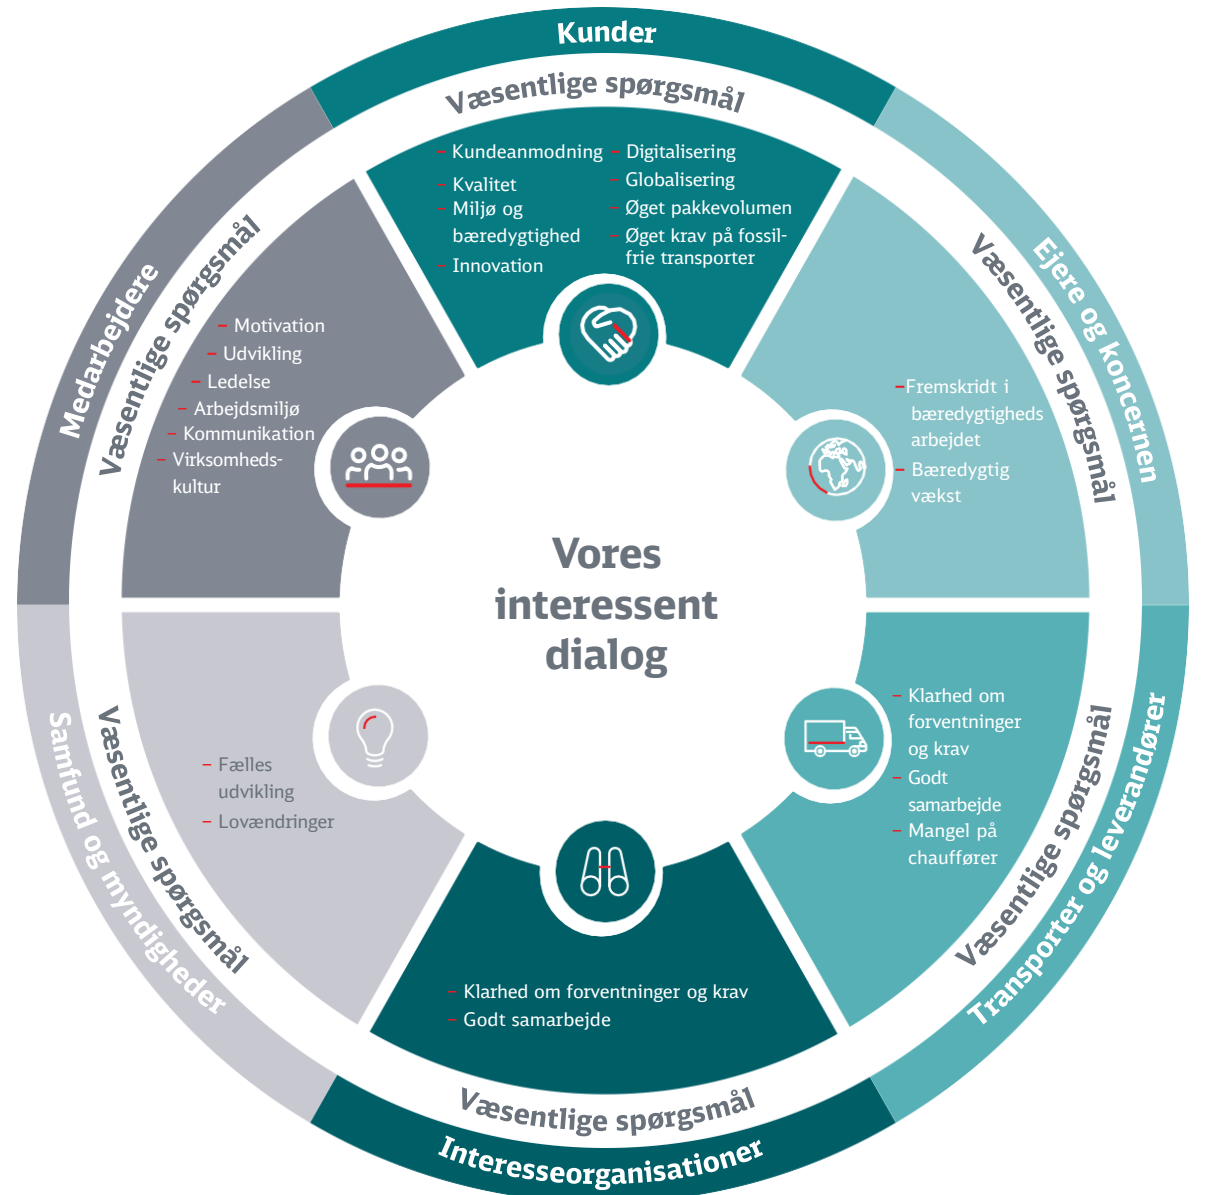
Kunder

Væsentlige spørgsmål

- Kundeanmodning
- Kvalitet
- Miljø og bæredygtighed
- Innovation
- Digitalisering
- Globalisering
- Øget pakkevolumen
- Øget krav på fossilfrie transporter

Ejere og koncernen

Væsentlige spørgsmål

- Fremskridt i bæredygtigheds arbejdet
- Bæredygtig vækst

Transporter og leverandører

Væsentlige spørgsmål

- Klarhed om forventninger og krav
- Godt samarbejde
- Mangel på chauffører

Interesseorganisationer

Væsentlige spørgsmål

- Klarhed om forventninger og krav
- Godt samarbejde

Samfund og myndigheder

Væsentlige spørgsmål

- Fælles udvikling
- Lovændringer

Medarbejdere

Væsentlige spørgsmål

- Motivation
- Udvikling
- Ledelse
- Arbejdsmiljø
- Kommunikation
- Virksomhedskultur

Vores interessent dialog